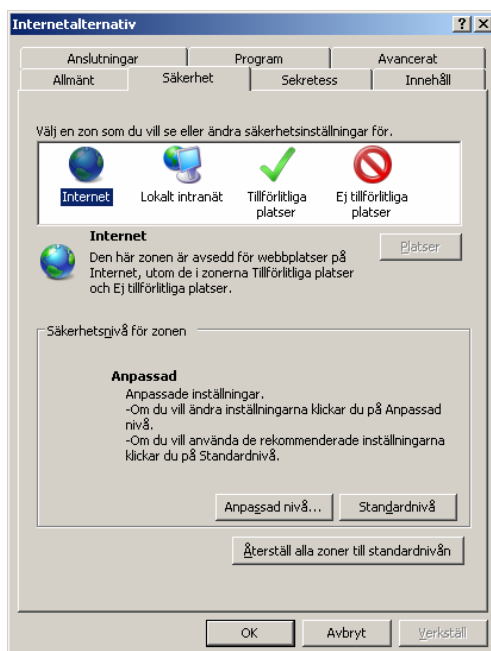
Internetalternativ

? X

Anslutningar | Program | Avancerat
Allmänt | Säkerhet | Sekretess | Innehåll

Välj en zon som du vill se eller ändra säkerhetsinställningar för.

Internet
Lokalt intranät
Tillförlitliga platser
Ej tillförlitliga platser

Internet
Den här zonen är avsedd för webbplatser på Internet, utom de i zonerna Tillförlitliga platser och Ej tillförlitliga platser.

Platser

Säkerhetsnivå för zonen

Anpassad
Anpassade inställningar.
-Om du vill ändra inställningarna klickar du på Anpassad nivå.
-Om du vill använda de rekommenderade inställningarna klickar du på Standardnivå.

Anpassad nivå...
Standardnivå

Återställ alla zoner till standardnivån

OK
Avbryt
Verkställ